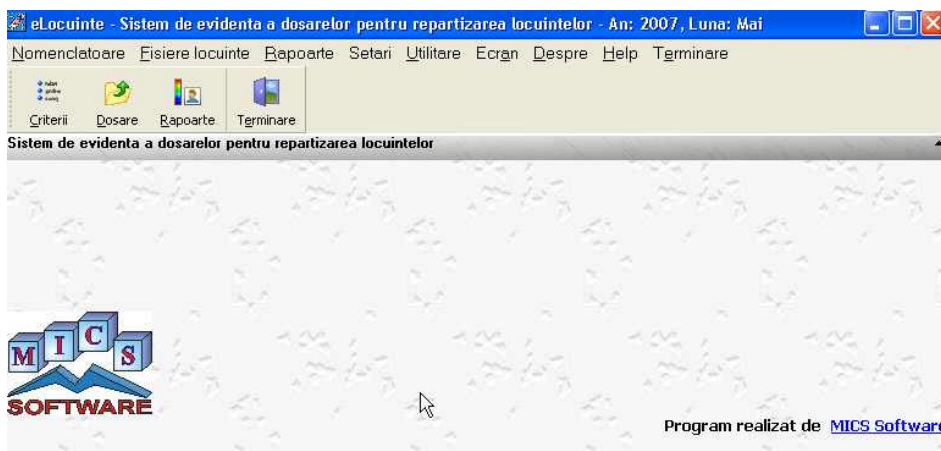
eLocuinte - Sistem de evidenta a dosarelor pentru repartizarea locuintelor - An: 2007, Luna: Mai

Nomenclatoare Fisiere locuinte Rapoarte Setari Utilitare Ecran Despre Help Terminare

Criterii Dosare Rapoarte Terminare

Sistem de evidenta a dosarelor pentru repartizarea locuintelor

M I C S
SOFTWARE

Program realizat de MICS Software